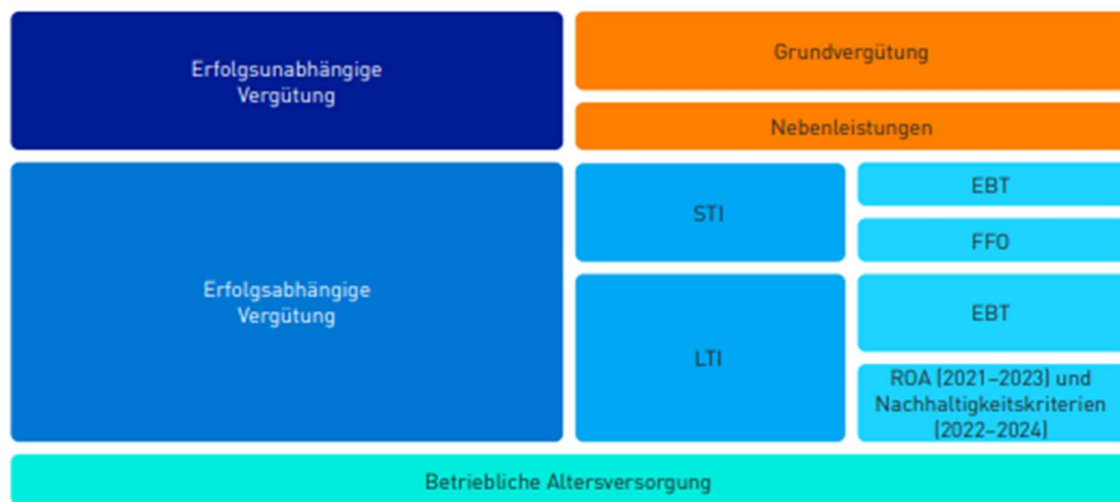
Erfolgsunabhängige Vergütung

Grundvergütung

Nebenleistungen

Erfolgsabhängige Vergütung

STI

EBT

FFO

LTI

EBT

ROA (2021–2023) und Nachhaltigkeitskriterien (2022–2024)

Betriebliche Altersversorgung